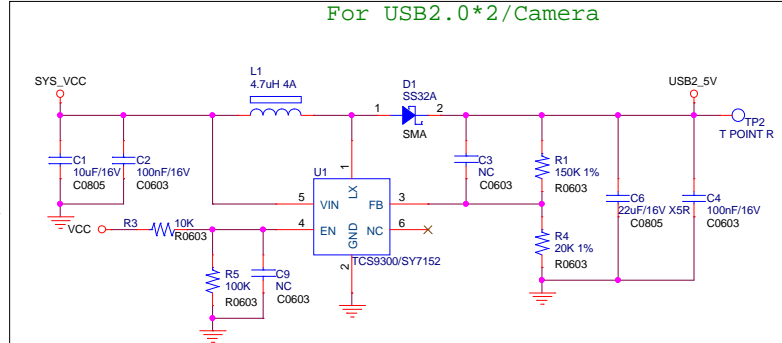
For USB2.0*2/Camera

SYS_VCC
L1
4.7uH 4A
D1
SS32A
1
2
SMA
USB2_5V
TP2
T POINT R
C1
10uF/16V
C0805
C2
100nF/16V
C0603
1
U1
LX
5
VIN
FB
3
4
EN
NC
6
GND
2
TCS9300/SY7152
C3
NC
C0603
R1
150K 1%
R0603
R4
20K 1%
R0603
C6
22uF/16V X5R
C0805
C4
100nF/16V
C0603
VCC
R3
10K
R0603
R5
100K
R0603
C9
NC
C0603